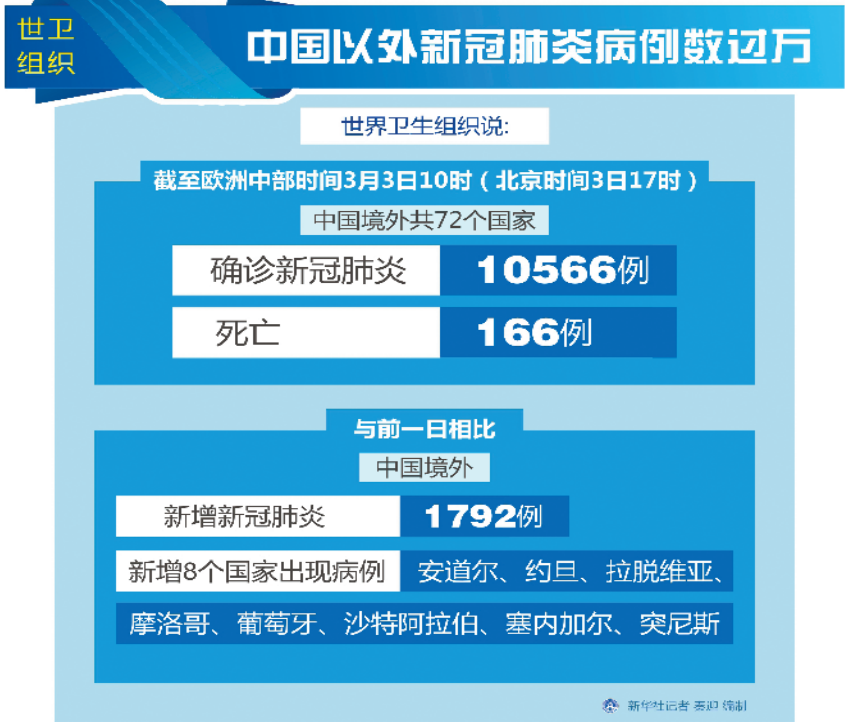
世卫组织

中国以外新冠肺炎病例数过万

世界卫生组织说:

截至欧洲中部时间3月3日10时（北京时间3日17时）

中国境外共72个国家

| 确诊新冠肺炎 | 10566例 |
|---|---|
| 死亡 | 166例 |

与前一日相比

中国境外

| 新增新冠肺炎 | 1792例 |
|---|---|

新增8个国家出现病例 安道尔、约旦、拉脱维亚、摩洛哥、葡萄牙、沙特阿拉伯、塞内加尔、突尼斯

新华社记者 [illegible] 编制